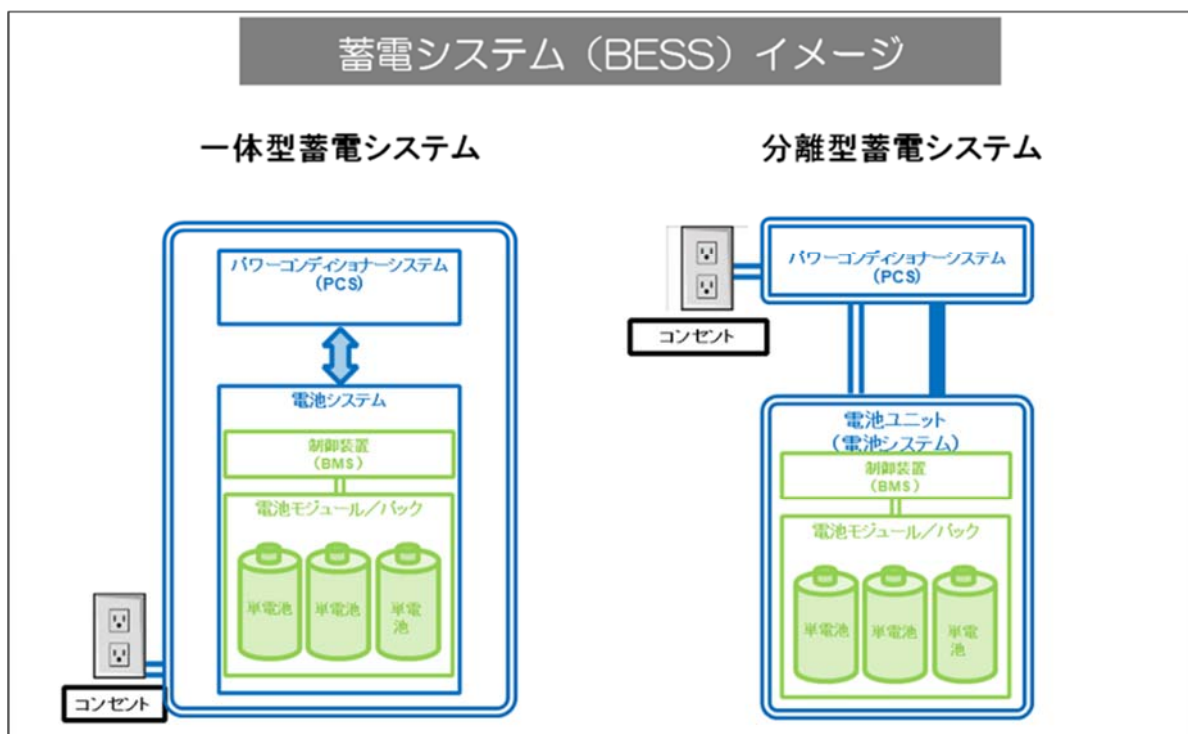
蓄電システム（BESS）イメージ

一体型蓄電システム

パワーコンディショナーシステム
（PCS）

電池システム

制御装置
（BMS）

電池モジュール／パック

単電池

単電池

単電池

コンセント

分離型蓄電システム

コンセント

パワーコンディショナーシステム
（PCS）

電池ユニット
（電池システム）

制御装置
（BMS）

電池モジュール／パック

単電池

単電池

単電池